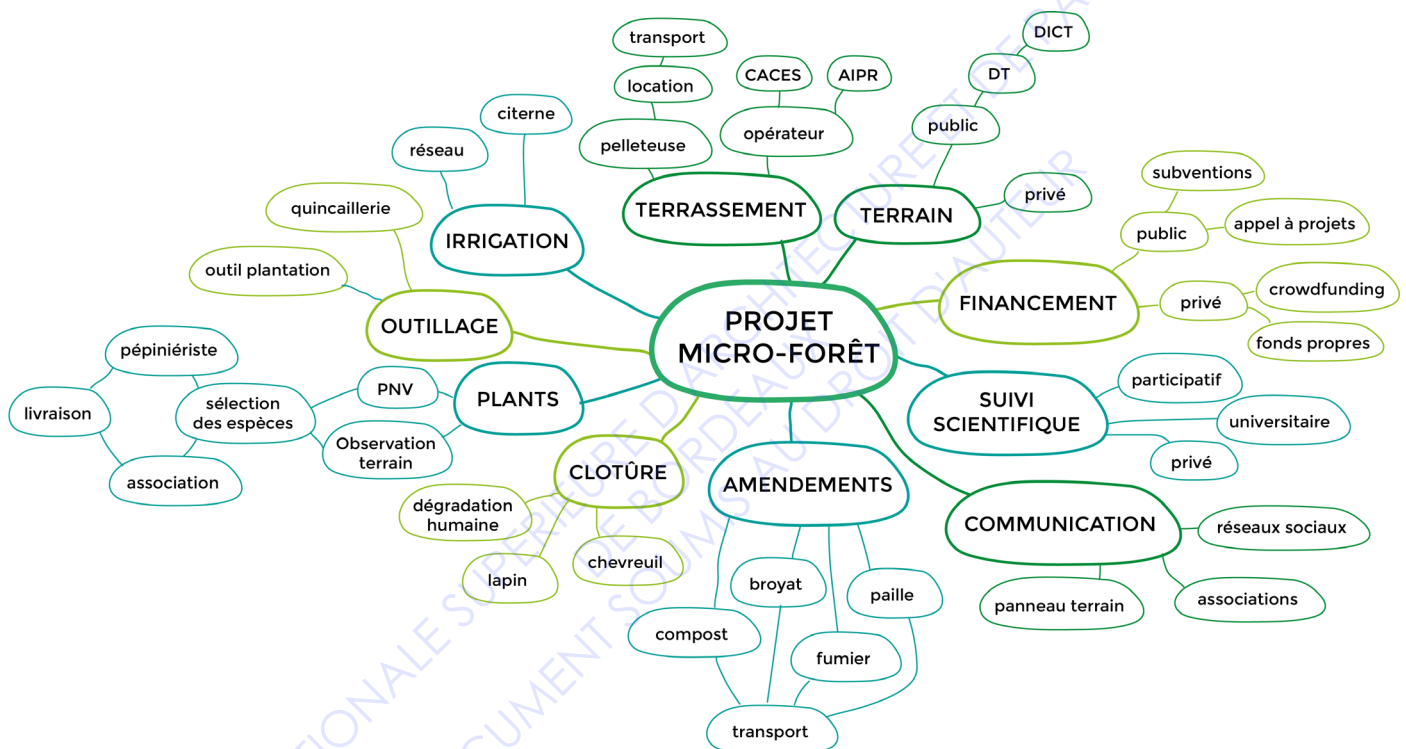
PROJET MICRO-FORÊT

TERRASSEMENT
pelleteuse
location
transport
opérateur
CACES
AIPR

TERRAIN
public
DT
DICT
privé

FINANCEMENT
public
subventions
appel à projets
privé
crowdfunding
fonds propres

SUIVI SCIENTIFIQUE
participatif
universitaire
privé

COMMUNICATION
réseaux sociaux
associations
panneau terrain

AMENDEMENTS
broyat
paille
compost
fumier
transport

CLOTÛRE
dégradation humaine
lapin
chevreuil

PLANTS
PNV
Observation terrain
sélection des espèces
pépiniériste
livraison
association

OUTILLAGE
quincaillerie
outil plantation

IRRIGATION
réseau
citerne

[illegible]NATIONALE SUPÉRIEURE D'ARCHITECTURE ET DE P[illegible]
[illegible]DE BORDEAUX
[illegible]CUMENT SOUMIS AU DROIT D'AUTEUR